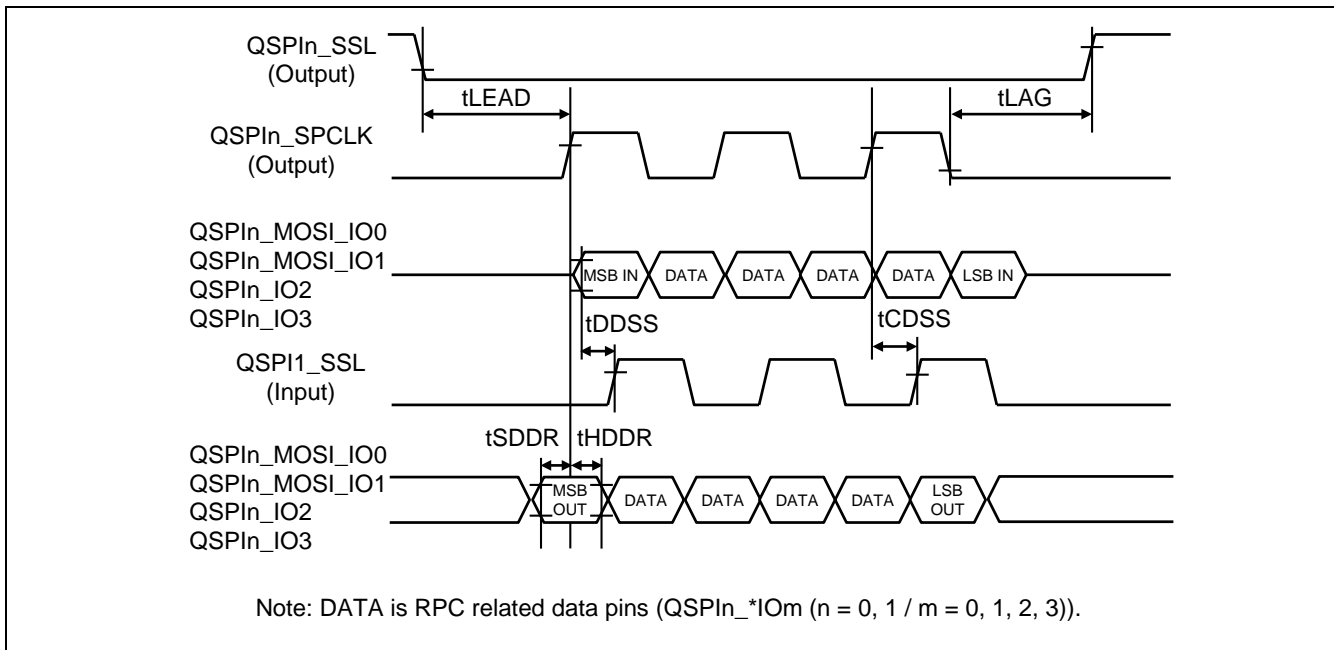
QSPIn_SSL
(Output)

tLEAD

tLAG

QSPIn_SPCLK
(Output)

QSPIn_MOSI_IO0
QSPIn_MOSI_IO1
QSPIn_IO2
QSPIn_IO3

MSB IN
DATA
DATA
DATA
DATA
LSB IN

tDDSS

tCDSS

QSPI1_SSL
(Input)

tSDDR
tHDDR

QSPIn_MOSI_IO0
QSPIn_MOSI_IO1
QSPIn_IO2
QSPIn_IO3

MSB OUT
DATA
DATA
DATA
DATA
LSB OUT

Note: DATA is RPC related data pins (QSPIn_*IOm (n = 0, 1 / m = 0, 1, 2, 3)).